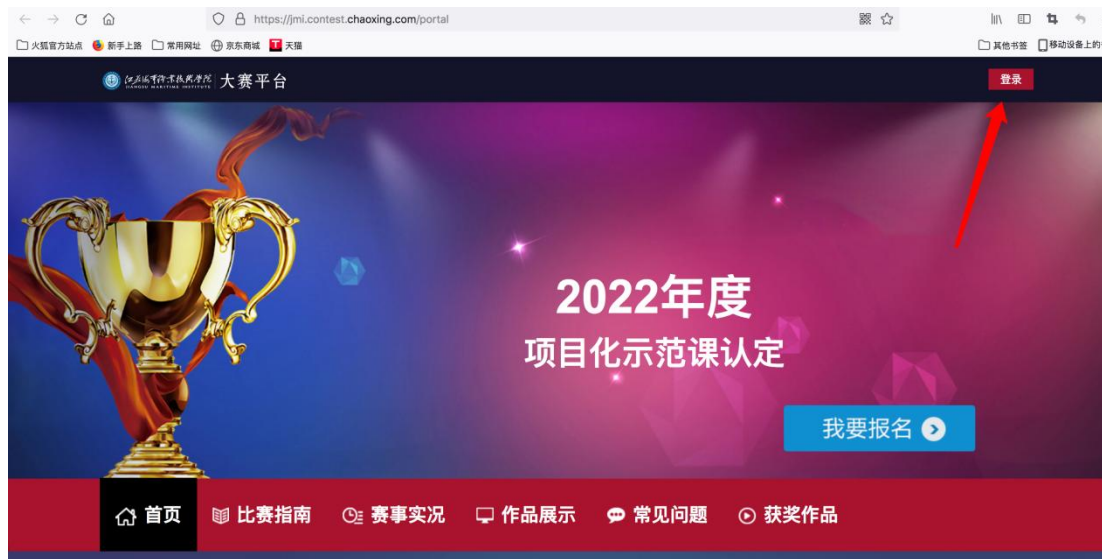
https://jmi.contest.chaoxing.com/portal

火狐官方站点 新手上路 常用网址 京东商城 天猫

其他书签 移动设备上的

江苏海事职业技术学院 JIANGSU MARITIME INSTITUTE 大赛平台

登录

2022年度
项目化示范课认定

我要报名

首页 比赛指南 赛事实况 作品展示 常见问题 获奖作品